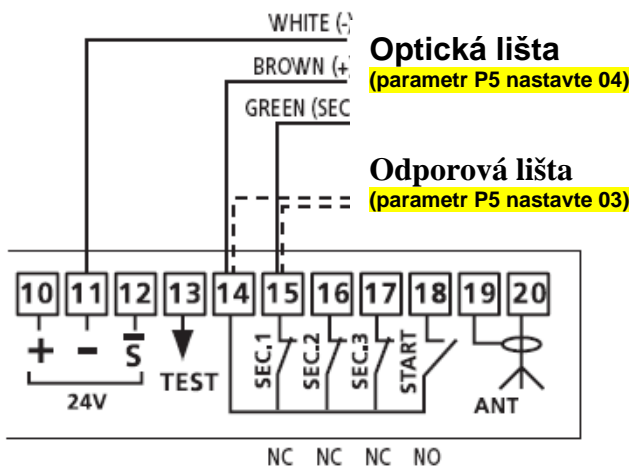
WHITE (-)
BROWN (+)
GREEN (SEC

Optická lišta
(parametr P5 nastavte 04)

Odporová lišta
(parametr P5 nastavte 03)

10 11 12 13 14 15 16 17 18 19 20

+ - S TEST

24V

SEC.1 SEC.2 SEC.3 START

ANT

NC NC NC NO